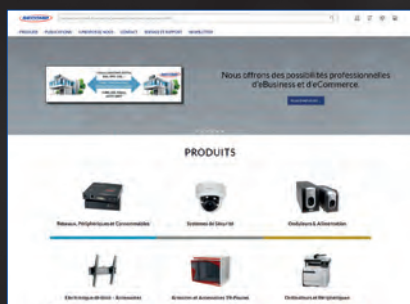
PRODUITS PUBLICATIONS CONTACT

Nous offrons des possibilités professionnelles d'eBusiness et d'eCommerce.

PRODUITS

Réseaux, Périphériques et Consommables

Systèmes de Sécurité

Onduleurs & Alimentation

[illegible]

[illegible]

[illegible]